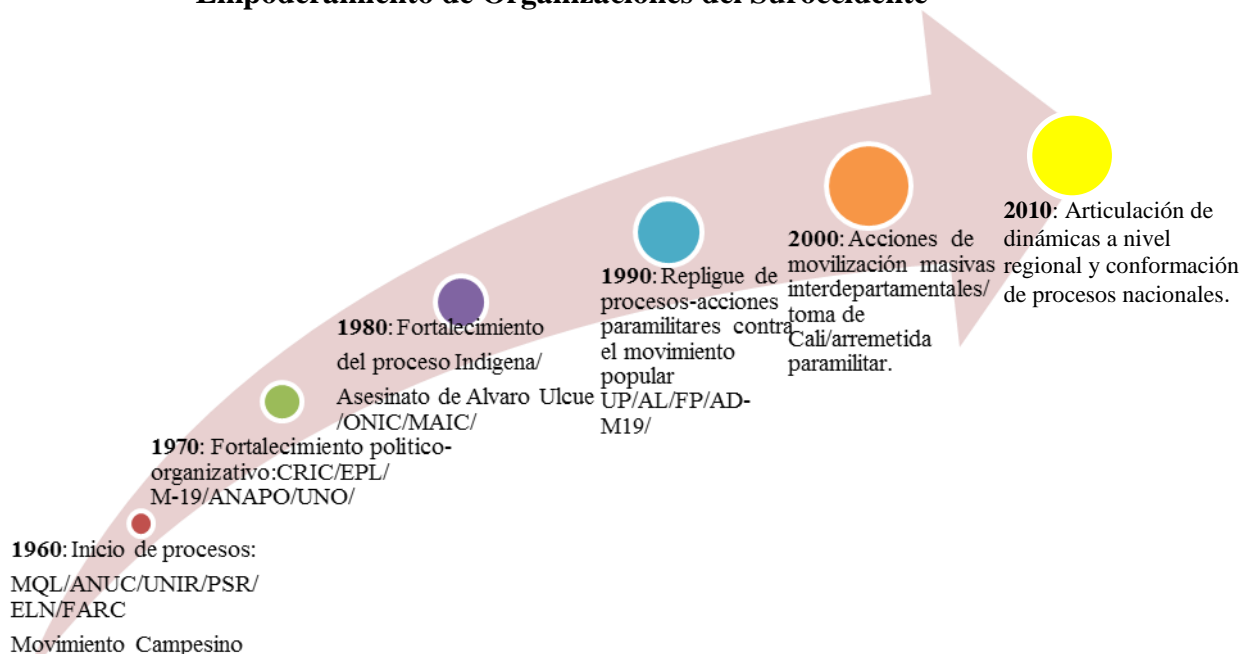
Empoderamiento de Organizaciones del Suroccidente

1960: Inicio de procesos: MQL/ANUC/UNIR/PSR/ ELN/FARC

Movimiento Campesino

1970: Fortalecimiento politico-organizativo:CRIC/EPL/ M-19/ANAPO/UNO/

1980: Fortalecimiento del proceso Indigena/ Asesinato de Alvaro Ulcue /ONIC/MAIC/

1990: Repligue de procesos-acciones paramilitares contra el movimiento popular UP/AL/FP/AD-M19/

2000: Acciones de movilización masivas interdepartamentales/ toma de Cali/arremetida paramilitar.

2010: Articulación de dinámicas a nivel regional y conformación de procesos nacionales.